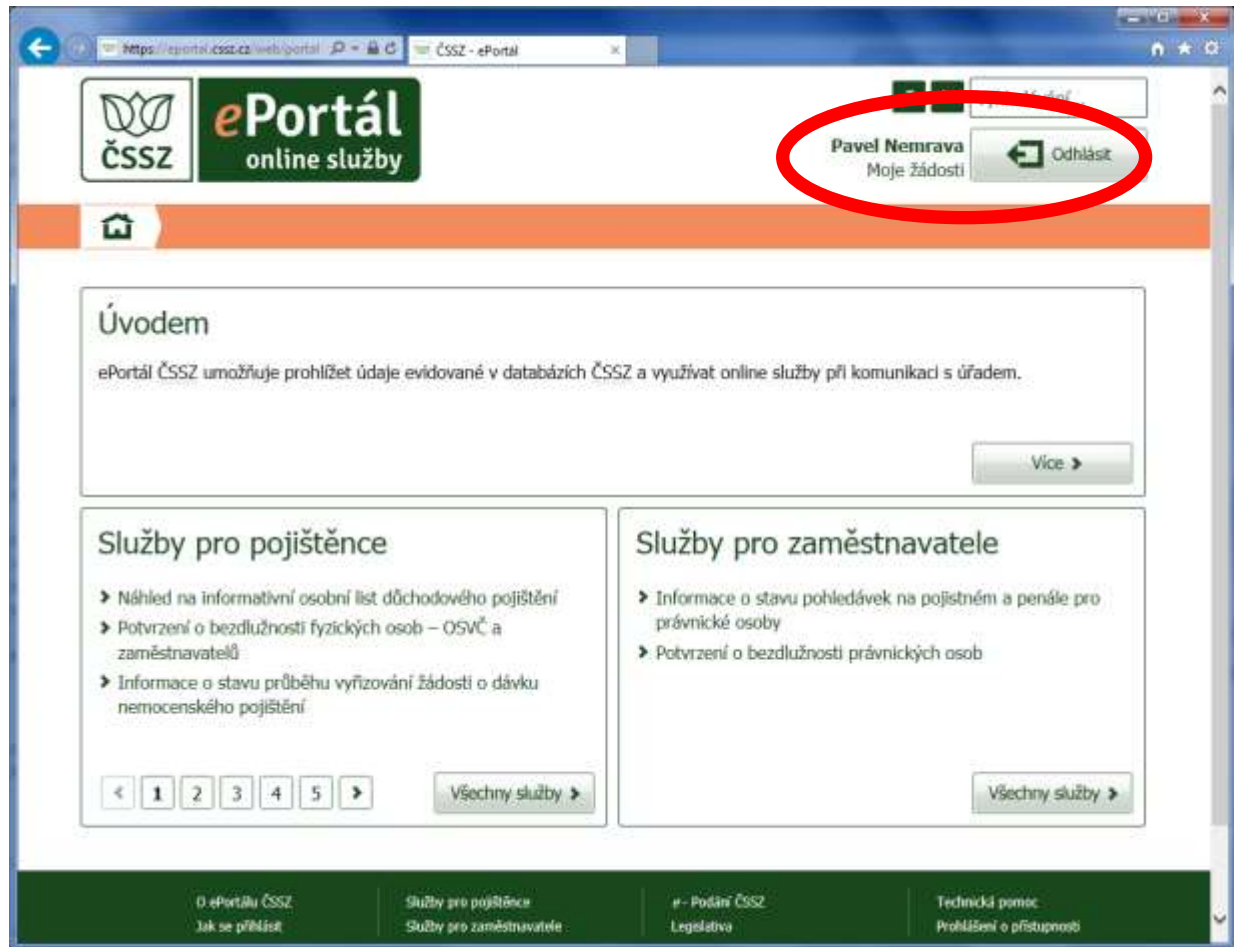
https://eportal.cssz.cz/web/portal ČSSZ - ePortál

ČSSZ ePortál online služby

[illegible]

Pavel Nemrava
Moje žádosti
Odhlásit

Úvodem

ePortál ČSSZ umožňuje prohlížet údaje evidované v databázích ČSSZ a využívat online služby při komunikaci s úřadem.

Více

Služby pro pojištěnce

Náhled na informativní osobní list důchodového pojištění

Potvrzení o bezdlužnosti fyzických osob – OSVČ a zaměstnavatelů

Informace o stavu průběhu vyřizování žádosti o dávku nemocenského pojištění

1 2 3 4 5

Všechny služby

Služby pro zaměstnavatele

Informace o stavu pohledávek na pojistném a penále pro právnické osoby

Potvrzení o bezdlužnosti právnických osob

Všechny služby

O ePortálu ČSSZ
Jak se přihlásit
Služby pro pojištěnce
Služby pro zaměstnavatele
e - Podání ČSSZ
Legislativa
Technická pomoc
Prohlášení o přístupnosti